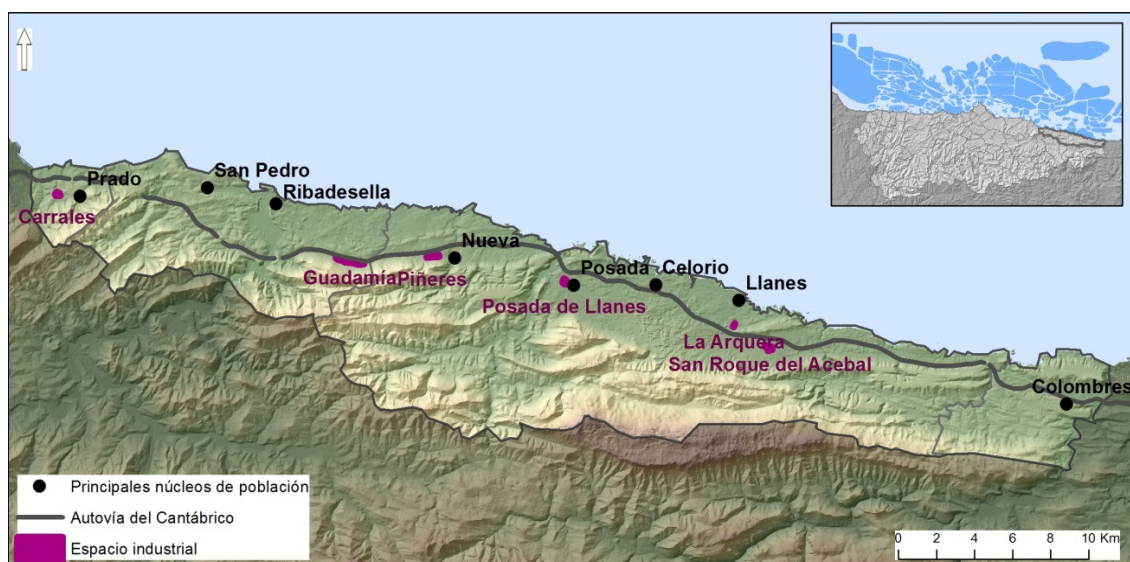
San Pedro
Prado
Ribadesella
Carrales
Nueva
GuadamíaPiñeres
Posada
Celorio
Llanes
Posada de Llanes
La Arquera
San Roque del Acebal
Colombres

Principales núcleos de población
Autovía del Cantábrico
Espacio industrial

0 2 4 6 8 10 Km